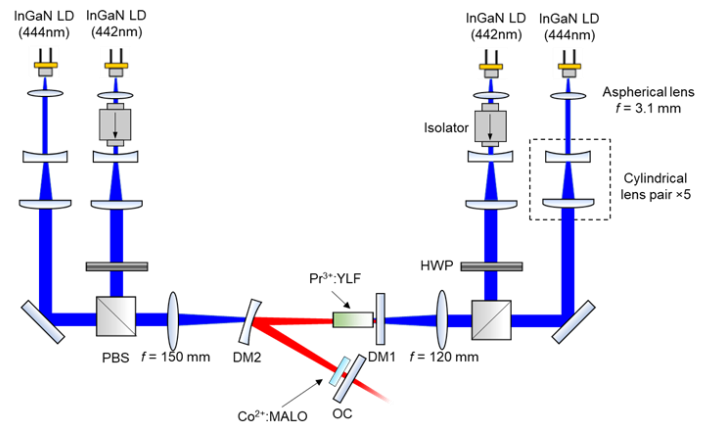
InGaN LD (444nm)
InGaN LD (442nm)
InGaN LD (442nm)
InGaN LD (444nm)
Aspherical lens $f$ = 3.1 mm
Isolator
Cylindrical lens pair ×5
HWP
$Pr^{3+}$:YLF
PBS
$f$ = 150 mm
DM2
DM1
$f$ = 120 mm
$Co^{2+}$:MALO
OC